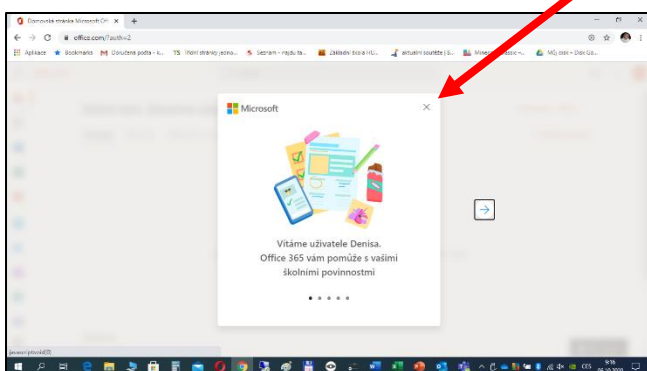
Domovská stránka Microsoft Of ×
+
office.com/?auth=2
Aplikace
Bookmarks
Doručená pošta - k...
Hlavní stránky jedno...
Seznam - najdu tam...
Základní škola HU...
aktuální soutěže | Š...
Mise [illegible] 
Můj disk – Disk Go...

Microsoft
×
Vítáme uživatele Denisa.
Office 365 vám pomůže s vašimi školními povinnostmi

ces
9:16
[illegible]